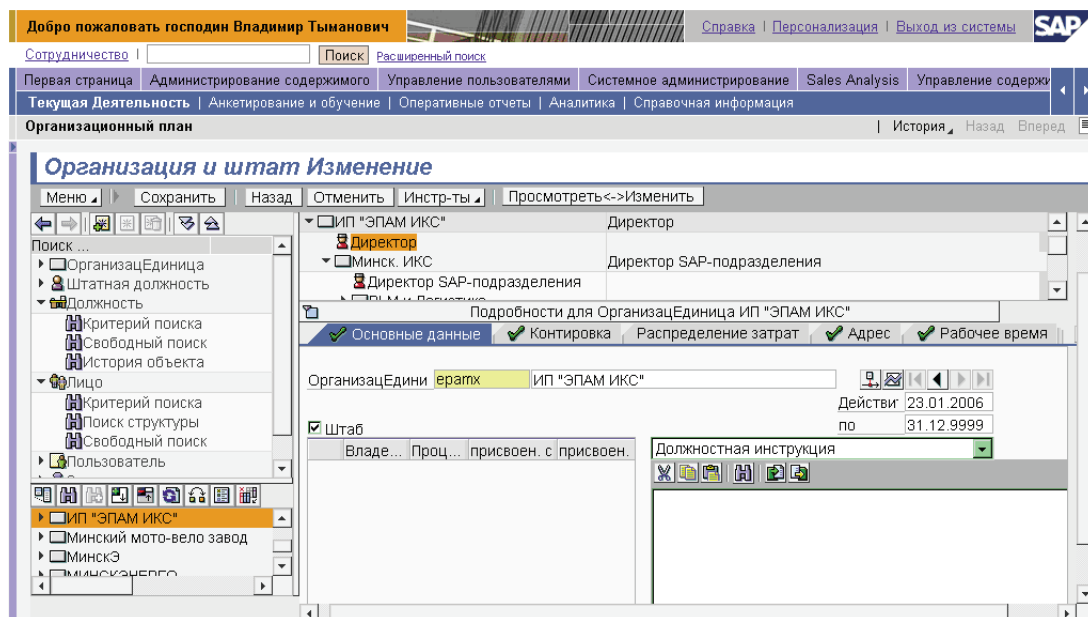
Добро пожаловать господин Владимир Тыманович

Справка | Персонализация | Выход из системы

SAP

Сотрудничество | Поиск Расширенный поиск

Первая страница | Администрирование содержимого | Управление пользователями | Системное администрирование | Sales Analysis | Управление содержи

Текущая Деятельность | Анкетирование и обучение | Оперативные отчеты | Аналитика | Справочная информация

Организационный план

| История | Назад Вперед

Организация и штат Изменение

Меню | Сохранить | Назад | Отменить | Инстр-ты | Просмотреть<->Изменить

Поиск ...
ОрганизацЕдиница
Штатная должность
Должность
Критерий поиска
Свободный поиск
История объекта
Лицо
Критерий поиска
Поиск структуры
Свободный поиск
Пользователь

ИП "ЭПАМ ИКС"
Минский мото-вело завод
МинскЭ
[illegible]

| | |
|---|---|
| ИП "ЭПАМ ИКС" | Директор |
| Директор | |
| Минск. ИКС | Директор SAP-подразделения |
| Директор SAP-подразделения | |
| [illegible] | |

Подробности для ОрганизацЕдиница ИП "ЭПАМ ИКС"

Основные данные | Контировка | Распределение затрат | Адрес | Рабочее время

ОрганизацЕдини epamx ИП "ЭПАМ ИКС"

Действи 23.01.2006
по 31.12.9999

Штаб

| Владе... | Проц... | присвоен. с | присвоен. |
|---|---|---|---|

Должностная инструкция